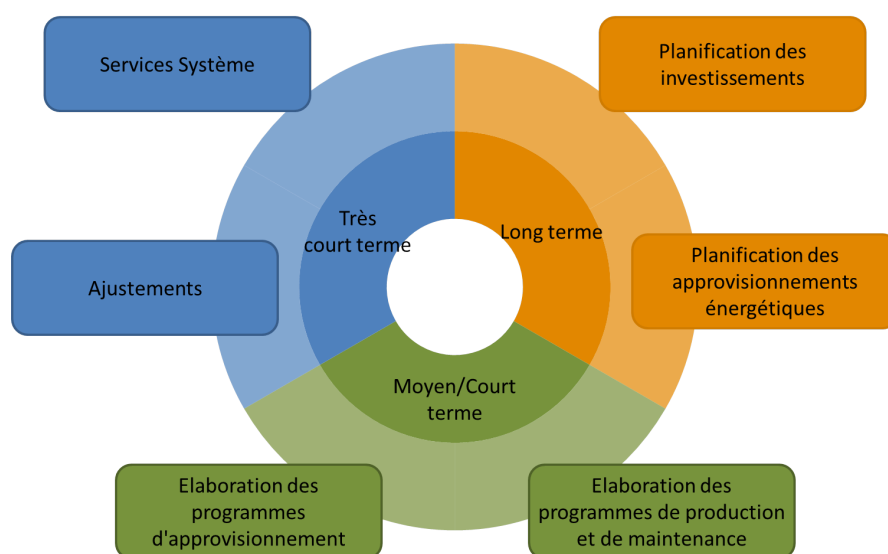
Services Système

Planification des investissements

Très court terme

Long terme

Ajustements

Planification des approvisionnements énergétiques

Moyen/Court terme

Elaboration des programmes d'approvisionnement

Elaboration des programmes de production et de maintenance